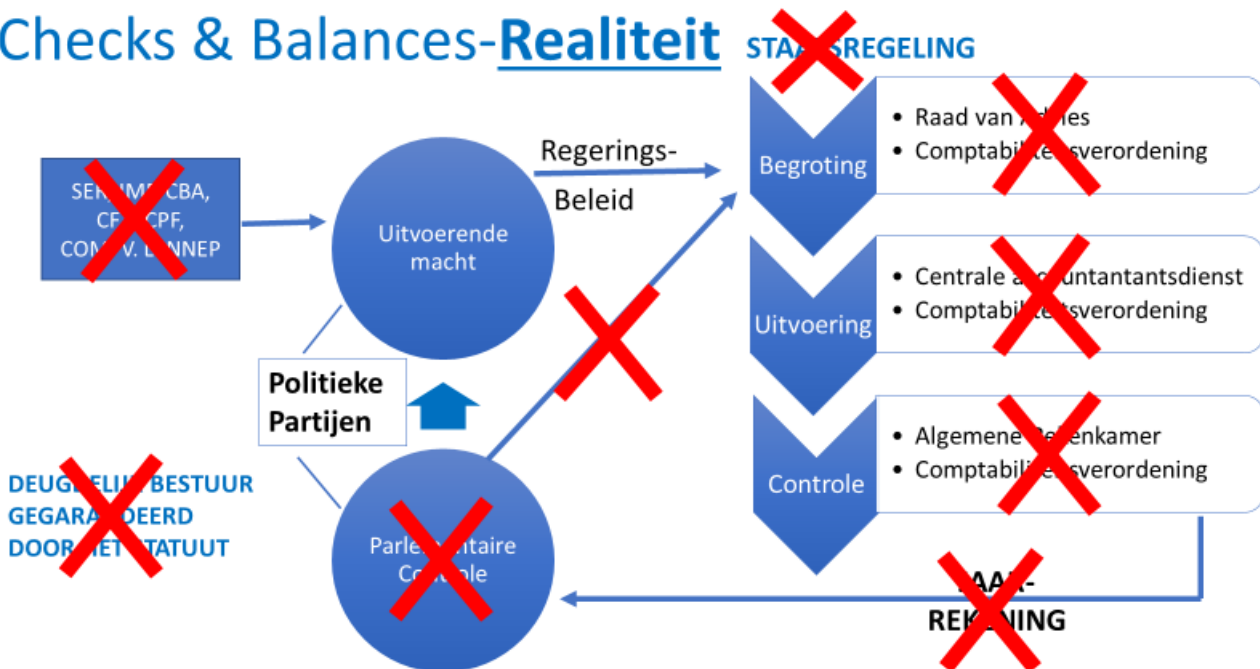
Checks & Balances-**Realiteit** STA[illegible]SREGELING

SE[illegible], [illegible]CBA, CF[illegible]CPF, COM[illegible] V. L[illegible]NNEP

Uitvoerende macht

Regerings- Beleid

Politieke Partijen

Parle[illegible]ntaire C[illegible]ole

DEUG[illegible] BESTUUR GEGARA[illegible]DEERD DOOR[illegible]TATUUT

Begroting
- Raad van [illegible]ies
- Comptabi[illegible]sverordening

Uitvoering
- Centrale a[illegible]untantantsdienst
- Comptabi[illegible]sverordening

Controle
- Algemene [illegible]enkamer
- Comptabi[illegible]sverordening

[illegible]AA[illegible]- RE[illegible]NING